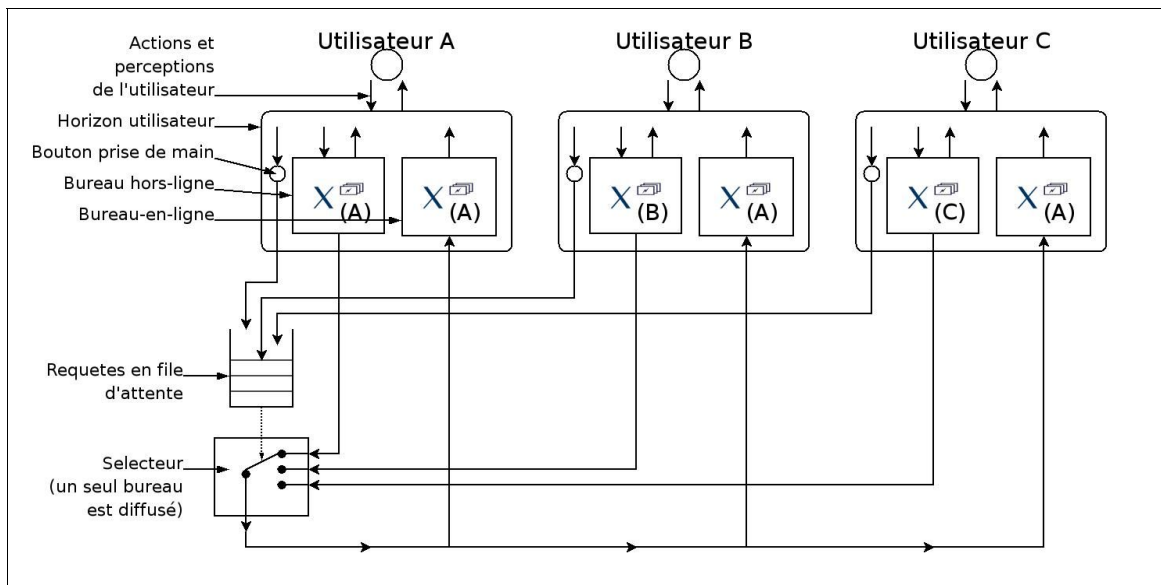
Utilisateur A

Utilisateur B

Utilisateur C

Actions et perceptions de l'utilisateur

Horizon utilisateur

Bouton prise de main

Bureau hors-ligne

Bureau-en-ligne

X(A)

X(A)

X(B)

X(A)

X(C)

X(A)

Requetes en file d'attente

Selecteur (un seul bureau est diffusé)